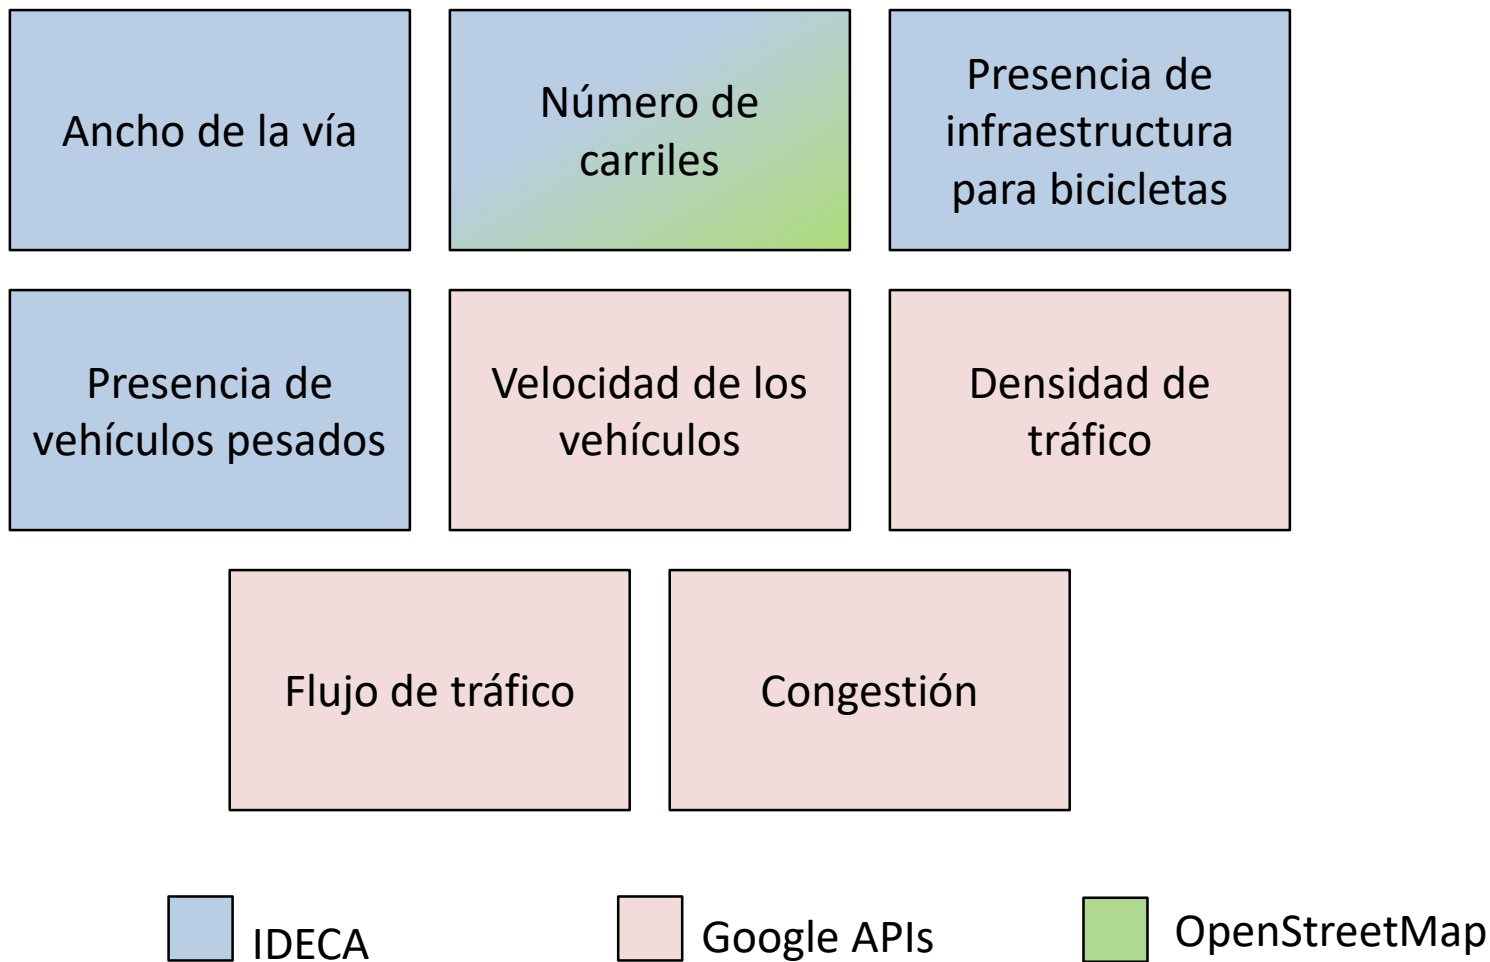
Ancho de la vía

Número de carriles

Presencia de infraestructura para bicicletas

Presencia de vehículos pesados

Velocidad de los vehículos

Densidad de tráfico

Flujo de tráfico

Congestión

IDECA

Google APIs

OpenStreetMap